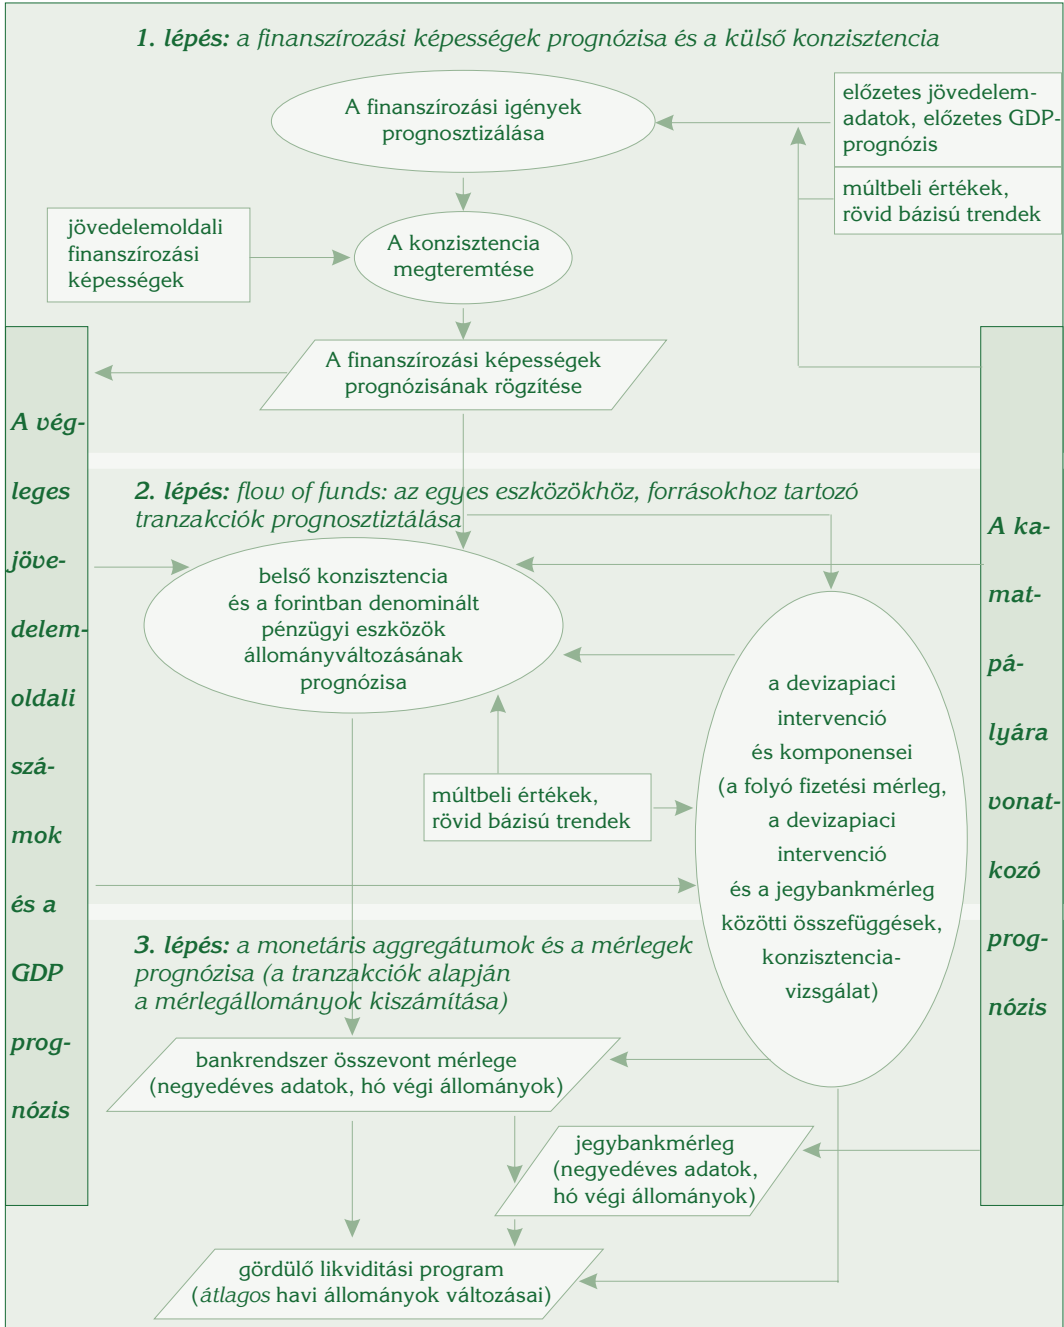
1. lépés: a finanszírozási képességek prognózisa és a külső konzisztencia

A finanszírozási igények prognosztizálása

előzetes jövedelemadatok, előzetes GDP-prognózis

múltbeli értékek, rövid bázisú trendek

jövedelemoldali finanszírozási képességek

A konzisztencia megteremtése

A finanszírozási képességek prognózisának rögzítése

A végleges jövedelemoldali számok és a GDP prognózis

A kamatpályára vonatkozó prognózis

2. lépés: flow of funds: az egyes eszközökhöz, forrásokhoz tartozó tranzakciók prognosztiztálása

belső konzisztencia és a forintban denominált pénzügyi eszközök állományváltozásának prognózisa

a devizapiaci intervenció és komponensei (a folyó fizetési mérleg, a devizapiaci intervenció és a jegybankmérleg közötti összefüggések, konzisztencia-vizsgálat)

múltbeli értékek, rövid bázisú trendek

3. lépés: a monetáris aggregátumok és a mérlegek prognózisa (a tranzakciók alapján a mérlegállományok kiszámítása)

bankrendszer összevont mérlege (negyedéves adatok, hó végi állományok)

jegybankmérleg (negyedéves adatok, hó végi állományok)

gördülő likviditási program (átlagos havi állományok változásai)